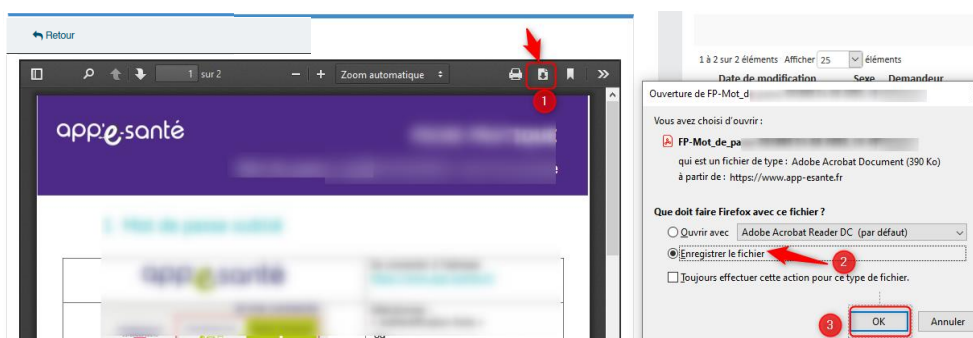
Retour

1 sur 2

Zoom automatique

1

app'e-santé

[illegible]

1. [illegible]

app'e-santé

1 à 2 sur 2 éléments Afficher 25 éléments

Date de modification Sexe Demandeur

Ouverture de FP-Mot_d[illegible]

Vous avez choisi d'ouvrir :

FP-Mot_de_pa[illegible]

qui est un fichier de type : Adobe Acrobat Document (390 Ko)

à partir de : https://www.app-esante.fr

Que doit faire Firefox avec ce fichier ?

Ouvrir avec Adobe Acrobat Reader DC (par défaut)

Enregistrer le fichier

2

Toujours effectuer cette action pour ce type de fichier.

3

OK

Annuler